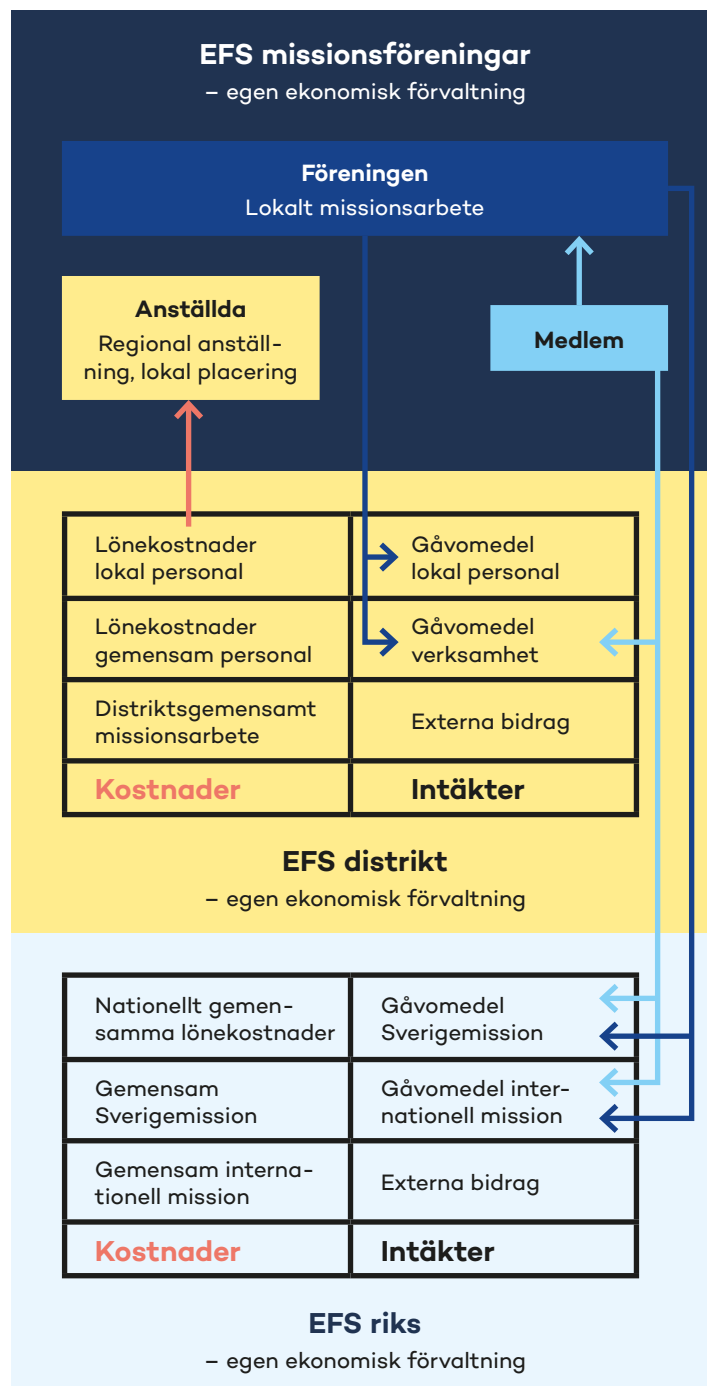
EFS missionsföreningar
– egen ekonomisk förvaltning

Föreningen
Lokalt missionsarbete

Anställda
Regional anställning, lokal placering

Medlem

| Lönekostnader lokal personal | Gåvomedel lokal personal |
|---|---|
| Lönekostnader gemensam personal | Gåvomedel verksamhet |
| Distriktsgemensamt missionsarbete | Externa bidrag |
| Kostnader | Intäkter |

EFS distrikt
– egen ekonomisk förvaltning

| Nationellt gemensamma lönekostnader | Gåvomedel Sverigemission |
|---|---|
| Gemensam Sverigemission | Gåvomedel internationell mission |
| Gemensam internationell mission | Externa bidrag |
| Kostnader | Intäkter |

EFS riks
– egen ekonomisk förvaltning